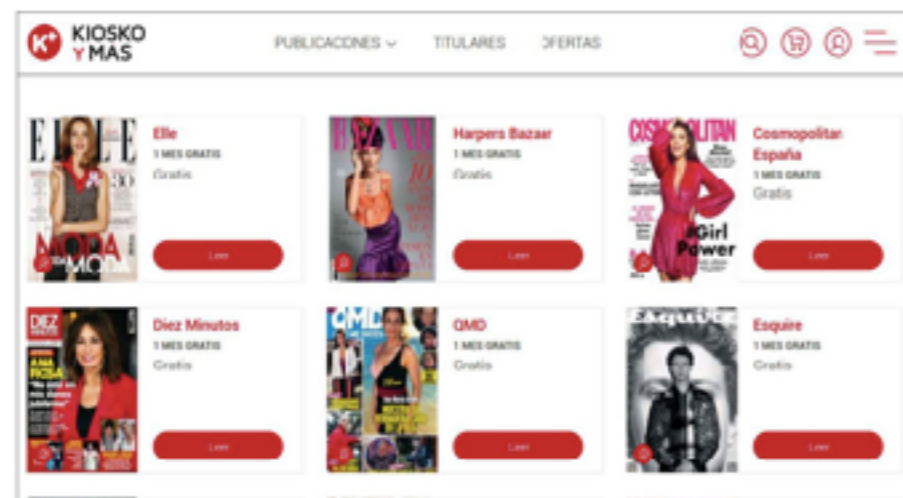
K+ KIOSKO Y MAS

PUBLICACONES ⌄ TITULARES OFERTAS

ELLE
MODA

Elle
1 MES GRATIS
Gratis

Leer

BAZAAR

Harpers Bazaar
1 MES GRATIS
Gratis

Leer

COSMOPOLITAN
#Girl Power

Cosmopolitan España
1 MES GRATIS
Gratis

Leer

DIEZ MINUTOS

Diez Minutos
1 MES GRATIS
Gratis

Leer

QMD

QMD
1 MES GRATIS
Gratis

Leer

Esquire

Esquire
1 MES GRATIS
Gratis

Leer